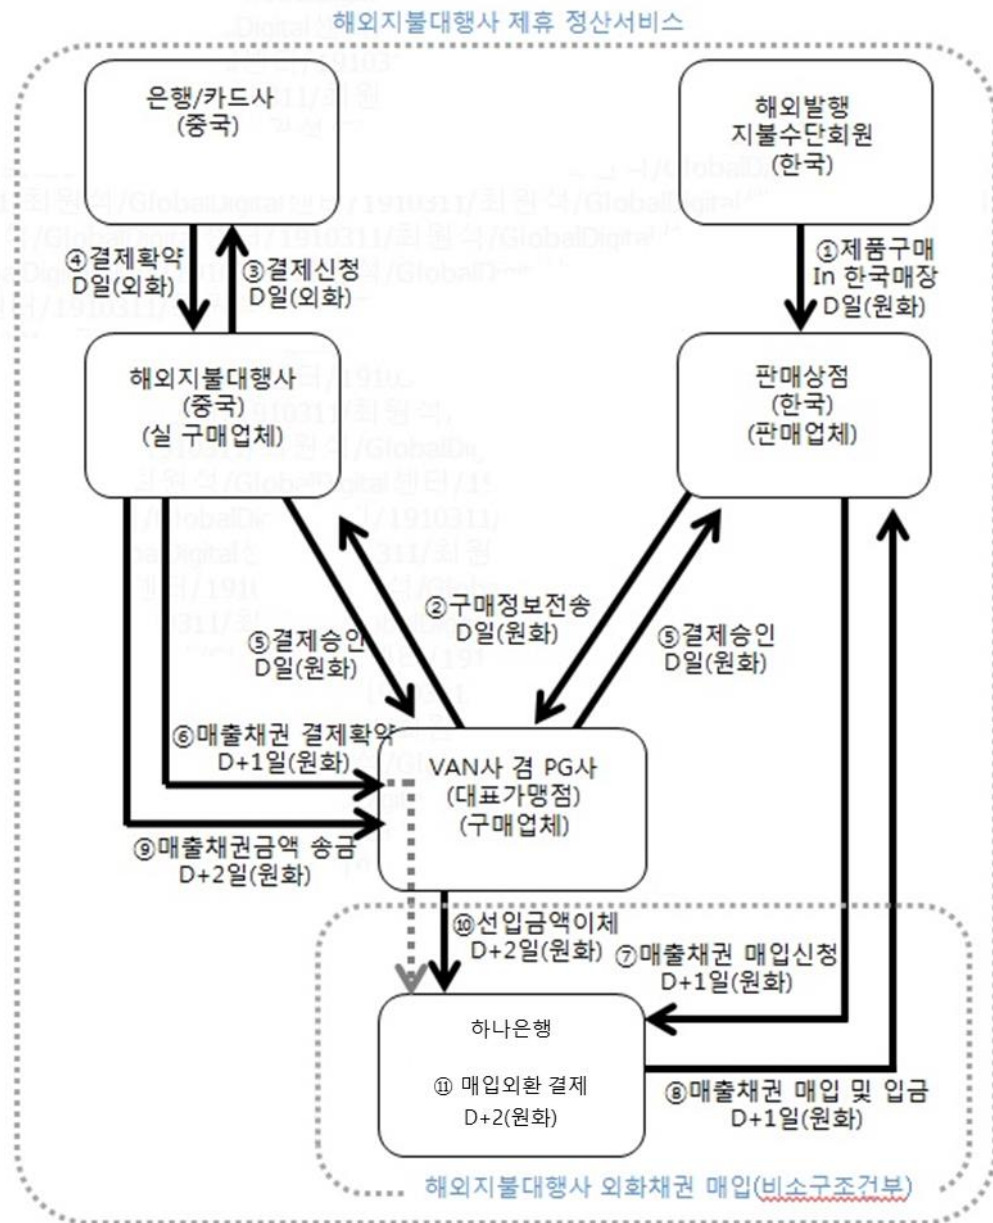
해외지불대행사 제휴 정산서비스

은행/카드사
(중국)

해외발행
지불수단회원
(한국)

④결제확약
D일(외화)

③결제신청
D일(외화)

①제품구매
In 한국매장
D일(원화)

해외지불대행사
(중국)
(실 구매업체)

판매상점
(한국)
(판매업체)

②구매정보전송
D일(원화)

⑤결제승인
D일(원화)

⑤결제승인
D일(원화)

⑥매출채권 결제확약
D+1일(원화)

VAN사 겸 PG사
(대표가맹점)
(구매업체)

⑨매출채권금액 송금
D+2일(원화)

⑩선입금액이체
D+2일(원화)

⑦매출채권 매입신청
D+1일(원화)

하나은행

⑪ 매입외환 결제
D+2(원화)

⑧매출채권 매입 및 입금
D+1일(원화)

해외지불대행사 외화채권 매입(비소구조건부)